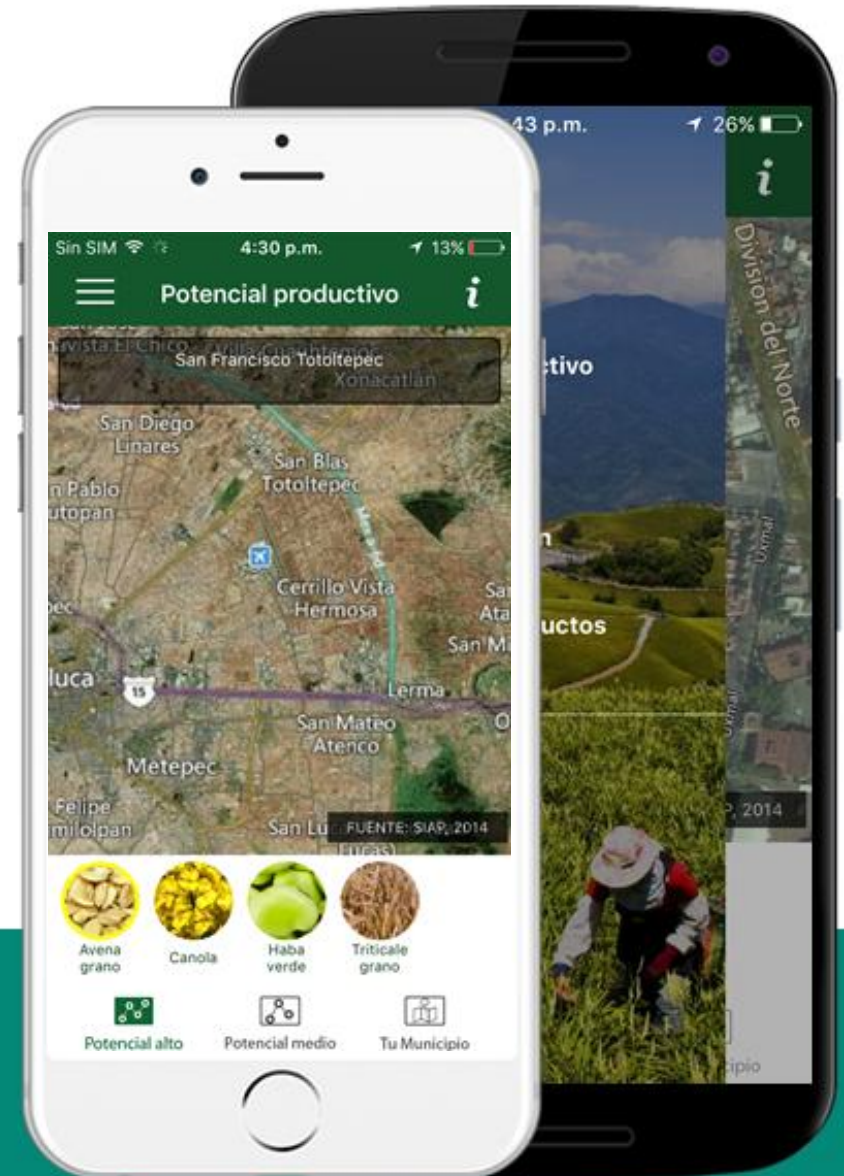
Sin SIM 4:30 p.m. 13%

Potencial productivo

i

Vista El Chico Villa Cuauhtémoc

San Francisco Totoltepec

Xonacatlán

San Diego Linares

San Blas Totoltepec

n Pablo utopan

Cerrillo Vista Hermosa

pec

San Mi

luca

15

Lerma

San Mateo Atenco

Metepec

Felipe milolpan

San Lucas

FUENTE: SIAP, 2014

Avena grano

Canola

Haba verde

Triticale grano

Potencial alto

Potencial medio

Tu Municipio

43 p.m. 26%

i

ctivo

n

uctos

División del Norte

Uxmal

Uxmal

P, 2014

cipio